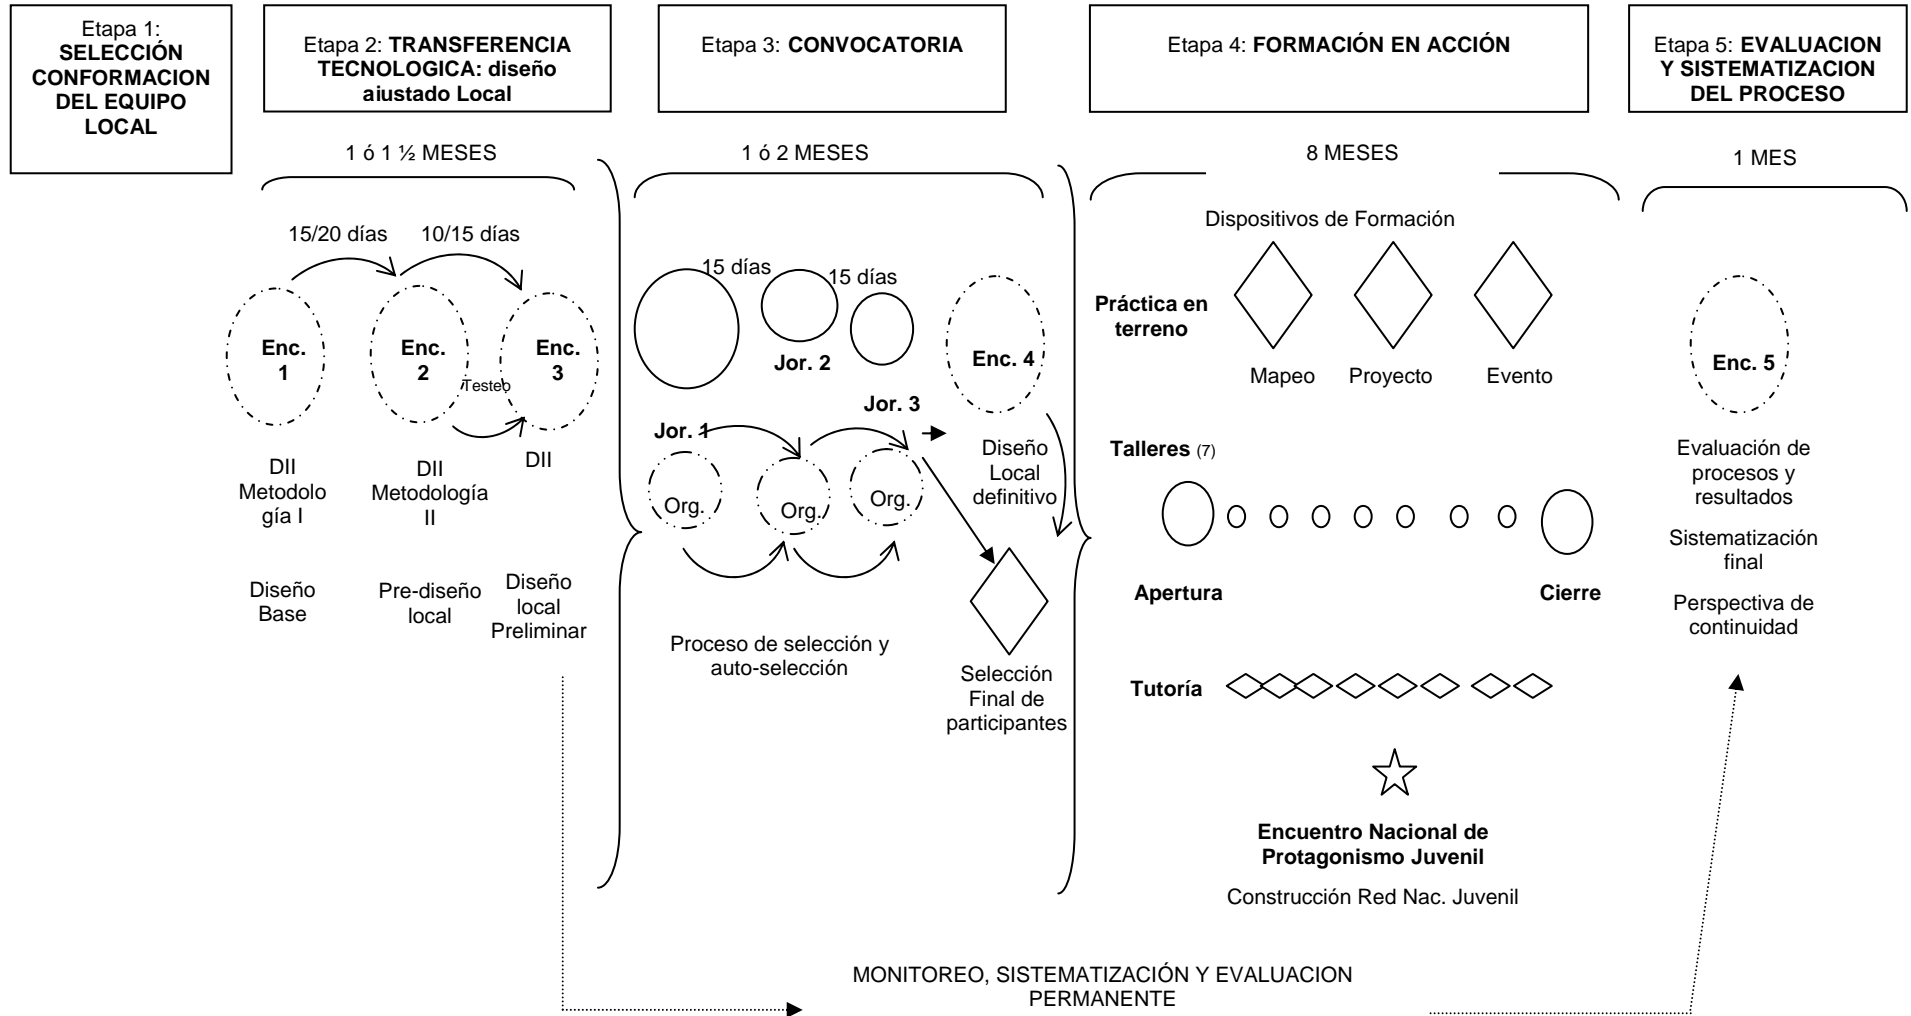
Etapa 1: SELECCIÓN CONFORMACION DEL EQUIPO LOCAL

Etapa 2: TRANSFERENCIA TECNOLOGICA: diseño ajustado Local

Etapa 3: CONVOCATORIA

Etapa 4: FORMACIÓN EN ACCIÓN

Etapa 5: EVALUACION Y SISTEMATIZACION DEL PROCESO

1 ó 1 ½ MESES

15/20 días 10/15 días

Enc. 1

Enc. 2

Testeo

Enc. 3

DII Metodología I

DII Metodología II

DII

Diseño Base

Pre-diseño local

Diseño local Preliminar

1 ó 2 MESES

15 días

15 días

Jor. 2

Enc. 4

Jor. 1

Jor. 3

Org.

Org.

Org.

Diseño Local definitivo

Proceso de selección y auto-selección

Selección Final de participantes

8 MESES

Dispositivos de Formación

Práctica en terreno

Mapeo

Proyecto

Evento

Talleres (7)

Apertura

Cierre

Tutoría

Encuentro Nacional de Protagonismo Juvenil

Construcción Red Nac. Juvenil

1 MES

Enc. 5

Evaluación de procesos y resultados

Sistematización final

Perspectiva de continuidad

MONITOREO, SISTEMATIZACIÓN Y EVALUACION PERMANENTE